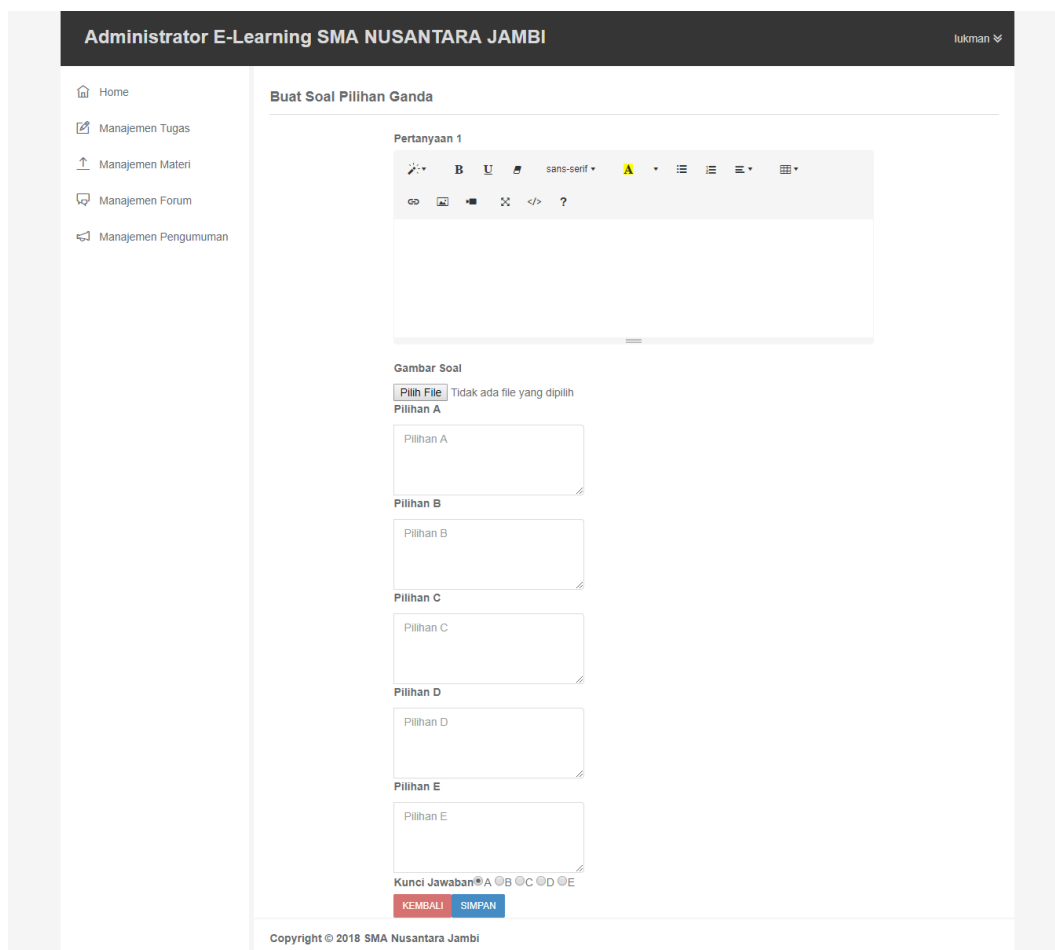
Administrator E-Learning SMA NUSANTARA JAMBI

lukman

Home

Manajemen Tugas

Manajemen Materi

Manajemen Forum

Manajemen Pengumuman

Buat Soal Pilihan Ganda

Pertanyaan 1

B U sans-serif A ?

Gambar Soal

Pilih File Tidak ada file yang dipilih

Pilihan A

Pilihan A

Pilihan B

Pilihan B

Pilihan C

Pilihan C

Pilihan D

Pilihan D

Pilihan E

Pilihan E

Kunci Jawaban A B C D E

KEMBALI SIMPAN

Copyright © 2018 SMA Nusantara Jambi